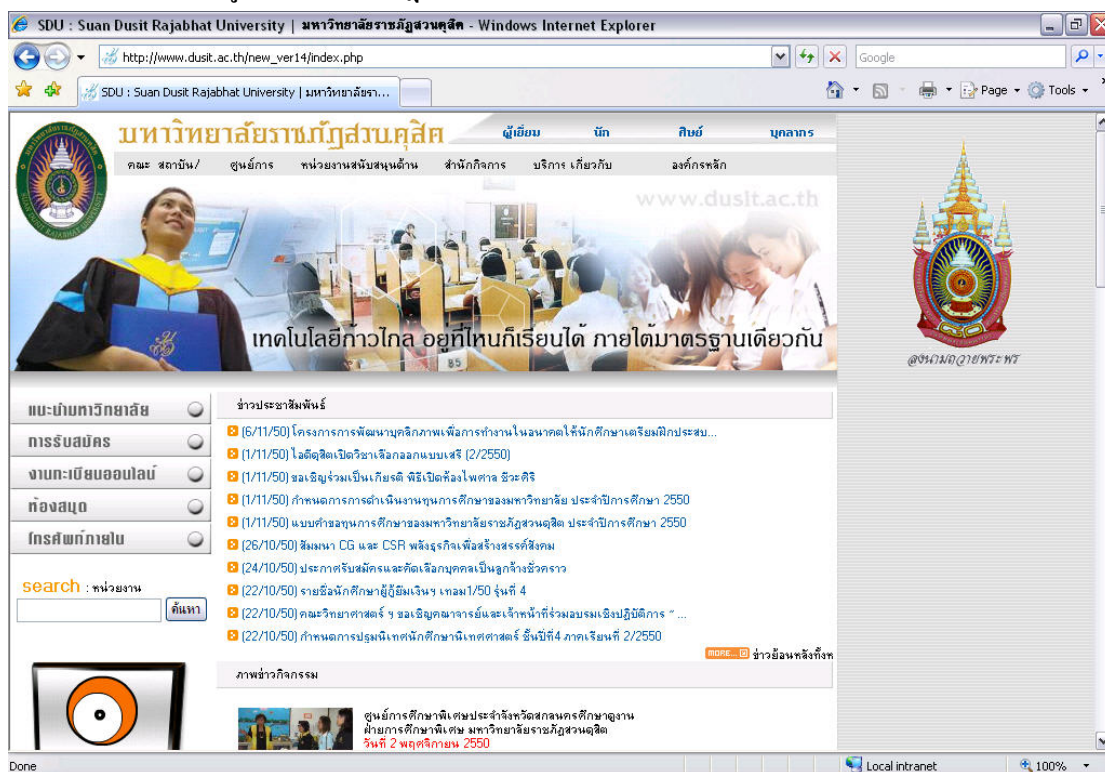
SDU : Suan Dusit Rajabhat University | มหาวิทยาลัยราชภัฏสวนดุสิต - Windows Internet Explorer

http://www.dusit.ac.th/new_ver14/index.php

Google

SDU : Suan Dusit Rajabhat University | มหาวิทยาลัยรา...

Page · Tools ·

มหาวิทยาลัยราชภัฏสวนดุสิต

ผู้เยี่ยม นัก ศิษย์ บุคลากร

คณะ สถาบัน/ ศูนย์การ หน่วยงานสนับสนุนด้าน สำนักกิจการ บริการ เกี่ยวกับ องค์กรหลัก

www.dusit.ac.th

เทคโนโลยีก้าวไกล อยู่ที่ไหนก็เรียนได้ ภายใต้มาตรฐานเดียวกัน

ลงนามถวายพระพร

แนะนำมหาวิทยาลัย

การรับสมัคร

งานทะเบียนออนไลน์

ห้องสมุด

โทรศัพท์ภายใน

search : หน่วยงาน

ค้นหา

ข่าวประชาสัมพันธ์

(6/11/50) โครงการการพัฒนาบุคลิกภาพเพื่อการทำงานในอนาคตให้นักศึกษาเตรียมฝึกประสบ...

(1/11/50) ไอดีดุสิตเปิดวิชาเลือกออกแบบเสรี (2/2550)

(1/11/50) ขอเชิญร่วมเป็นเกียรติ พิธีเปิดห้องไพศาล ชีวะศิริ

(1/11/50) กำหนดการการดำเนินงานทุนการศึกษาของมหาวิทยาลัย ประจำปีการศึกษา 2550

(1/11/50) แบบคำขอทุนการศึกษาของมหาวิทยาลัยราชภัฏสวนดุสิต ประจำปีการศึกษา 2550

(26/10/50) สัมมนา CG และ CSR พลังธุรกิจเพื่อสร้างสรรค์สังคม

(24/10/50) ประกาศรับสมัครและคัดเลือกบุคคลเป็นลูกจ้างชั่วคราว

(22/10/50) รายชื่อนักศึกษาผู้กู้ยืมเงินฯ เทอม1/50 รุ่นที่ 4

(22/10/50) คณะวิทยาศาสตร์ ฯ ขอเชิญคณาจารย์และเจ้าหน้าที่ร่วมอบรมเชิงปฏิบัติการ " ...

(22/10/50) กำหนดการปฐมนิเทศนักศึกษานิเทศศาสตร์ ชั้นปีที่4 ภาคเรียนที่ 2/2550

MORE... ข่าวย้อนหลังทั้งห

ภาพข่าวกิจกรรม

ศูนย์การศึกษาพิเศษประจำจังหวัดสกลนครศึกษาดูงาน ฝ่ายการศึกษาพิเศษ มหาวิทยาลัยราชภัฏสวนดุสิต
วันที่ 2 พฤศจิกายน 2550

Done

Local intranet

100%